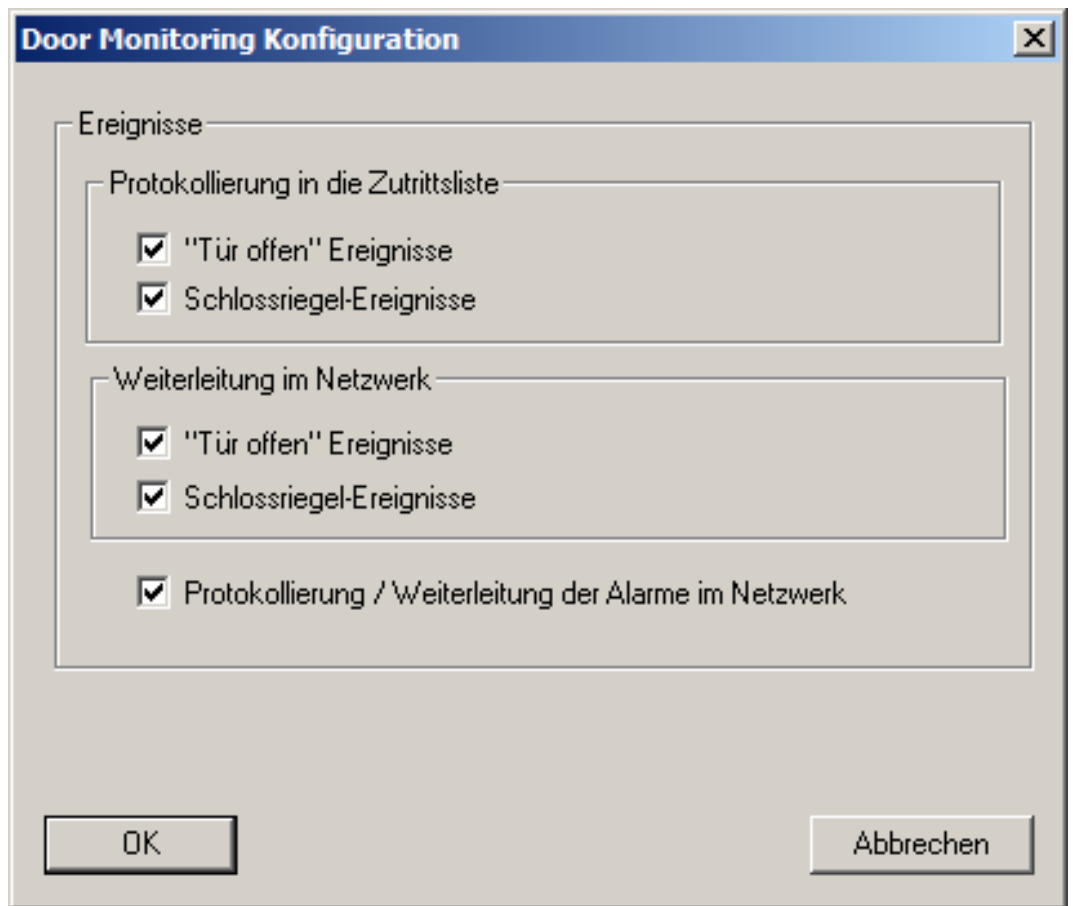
Door Monitoring Konfiguration

Ereignisse

Protokollierung in die Zutrittsliste

"Tür offen" Ereignisse

Schlossriegel-Ereignisse

Weiterleitung im Netzwerk

"Tür offen" Ereignisse

Schlossriegel-Ereignisse

Protokollierung / Weiterleitung der Alarme im Netzwerk

OK

Abbrechen